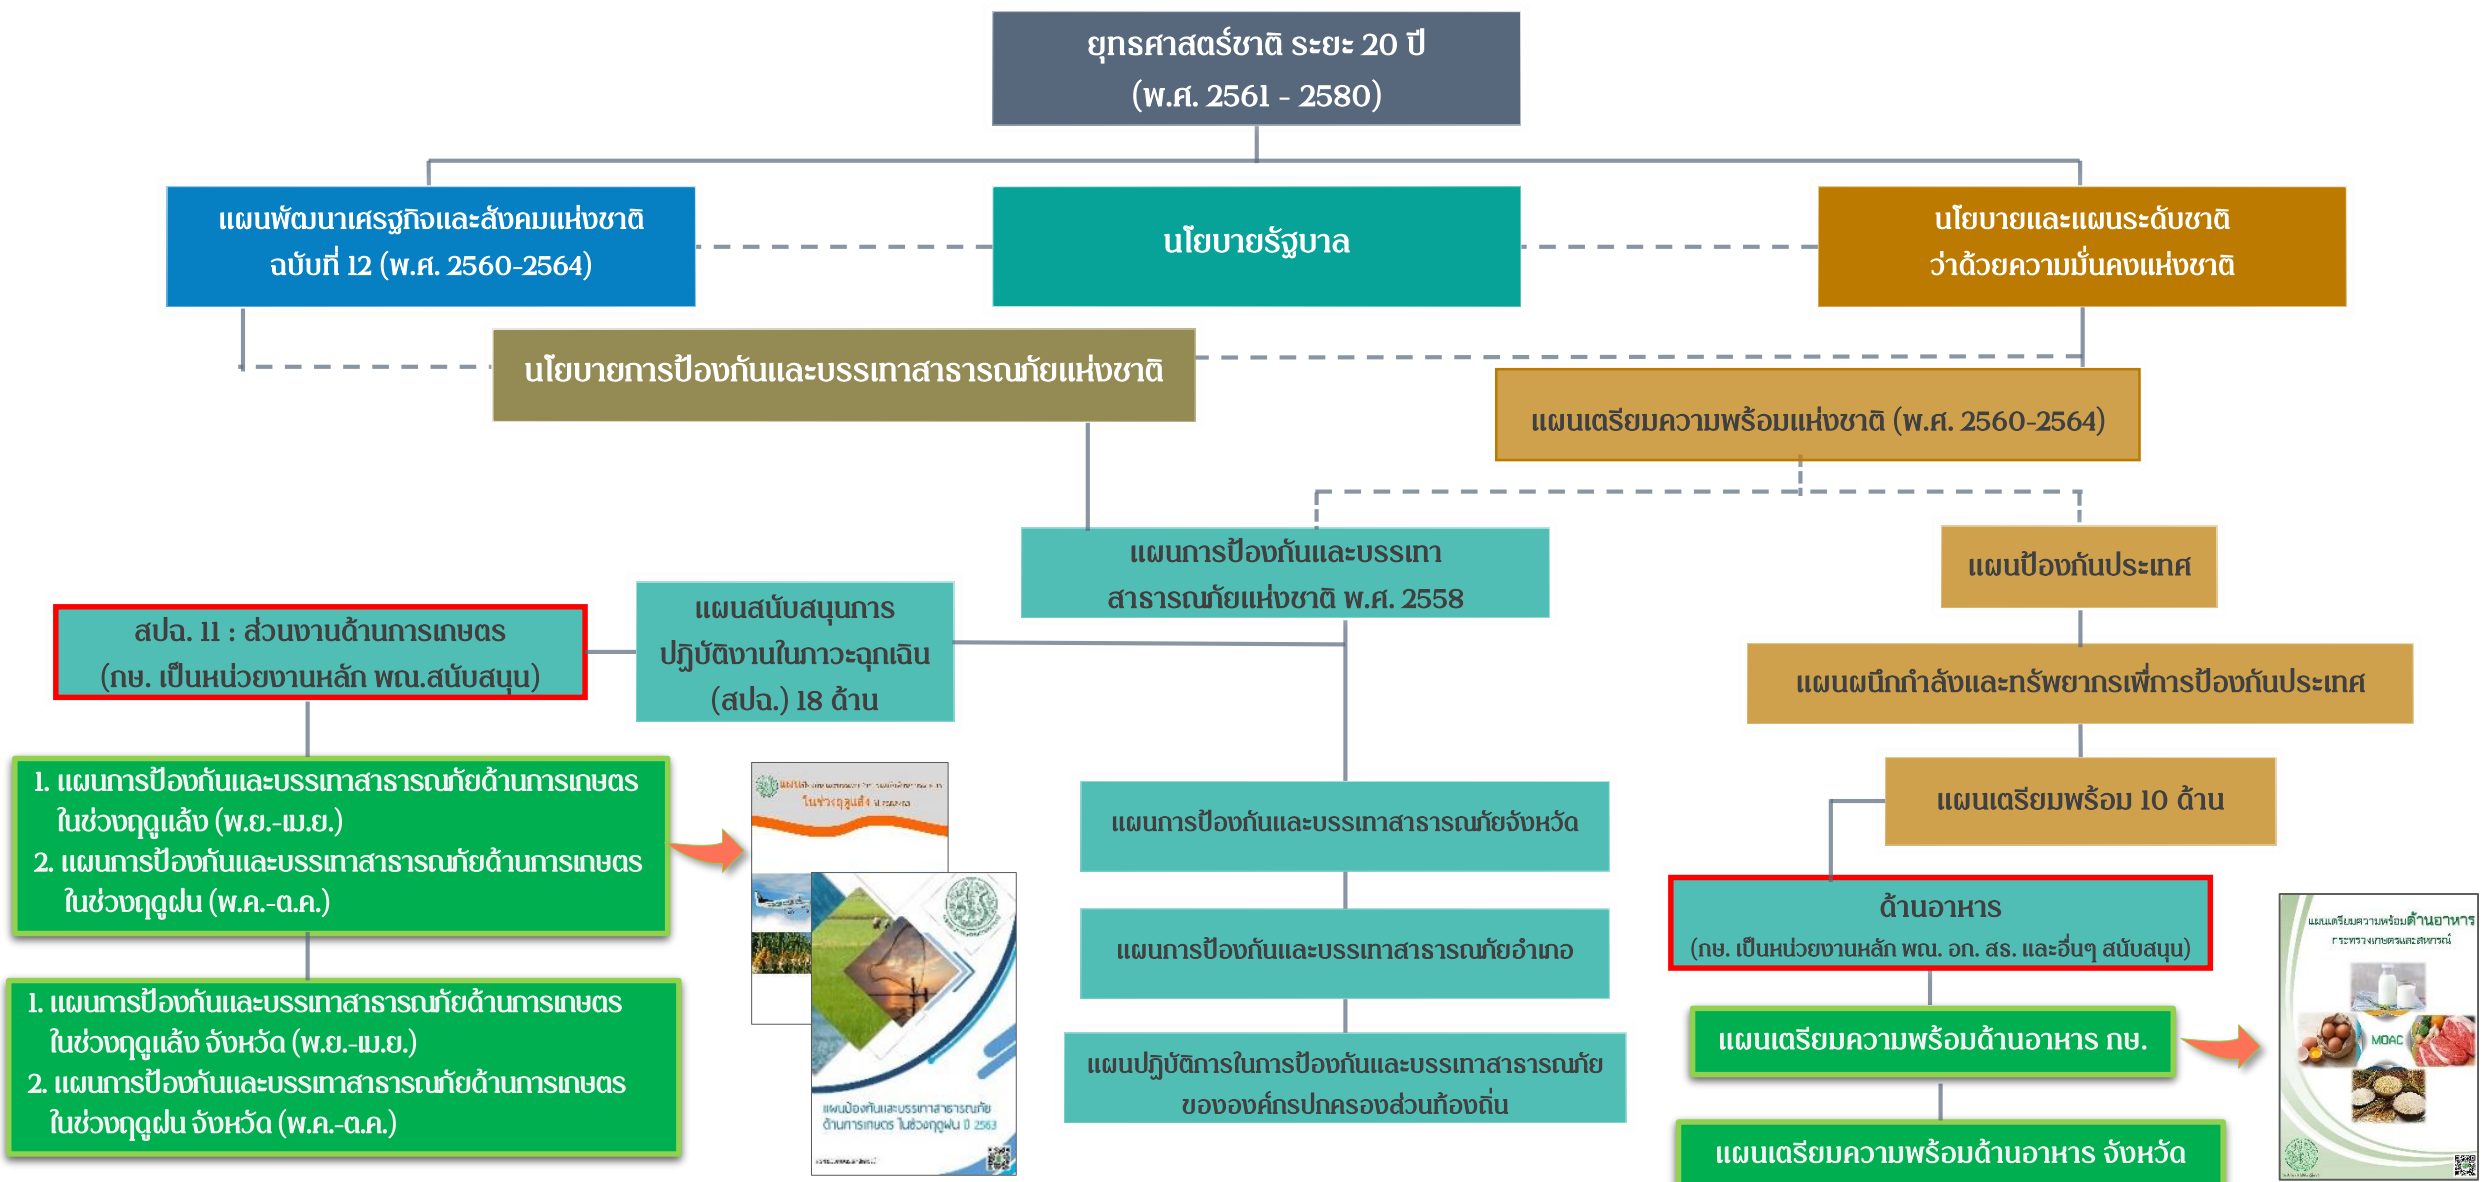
ยุทธศาสตร์ชาติ ระยะ 20 ปี
(พ.ศ. 2561 - 2580)

แผนพัฒนาเศรษฐกิจและสังคมแห่งชาติ ฉบับที่ 12 (พ.ศ. 2560-2564)

นโยบายรัฐบาล

นโยบายและแผนระดับชาติ ว่าด้วยความมั่นคงแห่งชาติ

นโยบายการป้องกันและบรรเทาสาธารณภัยแห่งชาติ

แผนเตรียมความพร้อมแห่งชาติ (พ.ศ. 2560-2564)

แผนการป้องกันและบรรเทาสาธารณภัยแห่งชาติ พ.ศ. 2558

แผนป้องกันประเทศ

แผนสนับสนุนการปฏิบัติงานในภาวะฉุกเฉิน (สปฉ.) 18 ด้าน

สปฉ. 11 : ส่วนงานด้านการเกษตร
(กษ. เป็นหน่วยงานหลัก พณ.สนับสนุน)

แผนผนึกกำลังและทรัพยากรเพื่อการป้องกันประเทศ

1. แผนการป้องกันและบรรเทาสาธารณภัยด้านการเกษตร ในช่วงฤดูแล้ง (พ.ย.-เม.ย.)
2. แผนการป้องกันและบรรเทาสาธารณภัยด้านการเกษตร ในช่วงฤดูฝน (พ.ค.-ต.ค.)

แผนการป้องกันและบรรเทาสาธารณภัยจังหวัด

แผนเตรียมพร้อม 10 ด้าน

ด้านอาหาร
(กษ. เป็นหน่วยงานหลัก พณ. อก. สธ. และอื่นๆ สนับสนุน)

แผนการป้องกันและบรรเทาสาธารณภัยอำเภอ

1. แผนการป้องกันและบรรเทาสาธารณภัยด้านการเกษตร ในช่วงฤดูแล้ง จังหวัด (พ.ย.-เม.ย.)
2. แผนการป้องกันและบรรเทาสาธารณภัยด้านการเกษตร ในช่วงฤดูฝน จังหวัด (พ.ค.-ต.ค.)

แผนเตรียมความพร้อมด้านอาหาร กษ.

แผนปฏิบัติการในการป้องกันและบรรเทาสาธารณภัยขององค์กรปกครองส่วนท้องถิ่น

แผนเตรียมความพร้อมด้านอาหาร จังหวัด

ในช่วงฤดูแล้ง

แผนป้องกันและบรรเทาสาธารณภัยด้านการเกษตร ในช่วงฤดูฝน ปี 2563

แผนเตรียมความพร้อมด้านอาหาร
กระทรวงเกษตรและสหกรณ์
MOAC